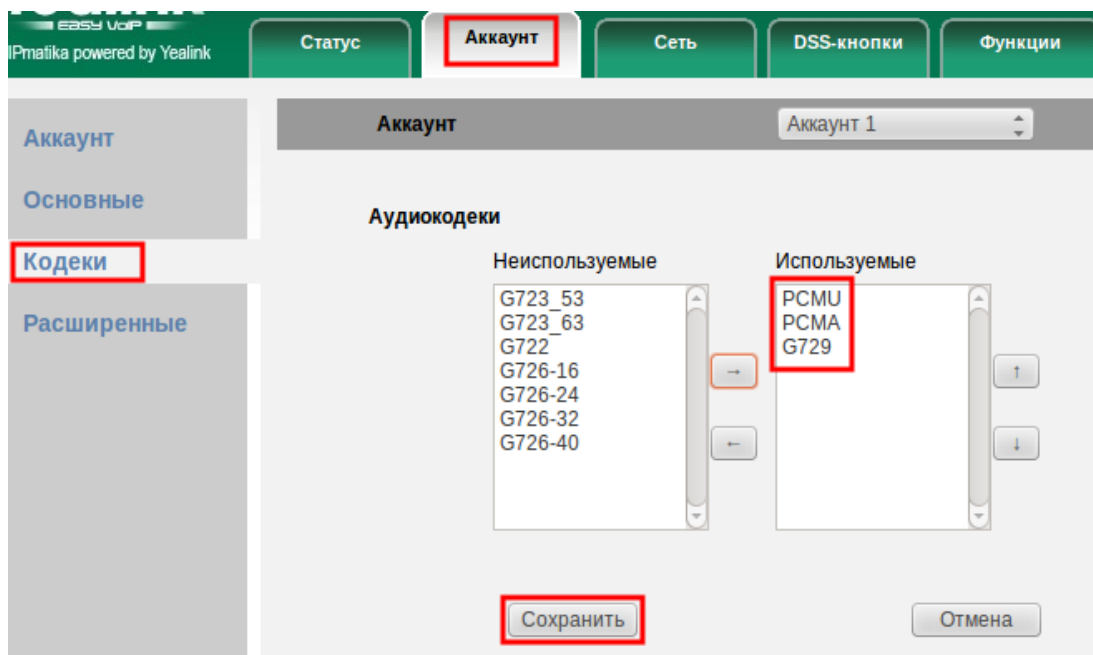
EASY VoIP
IPmatika powered by Yealink

Статус
Аккаунт
Сеть
DSS-кнопки
Функции

Аккаунт
Основные
Кодеки
Расширенные

Аккаунт
Аккаунт 1

Аудиокодеки

Неиспользуемые
G723_53
G723_63
G722
G726-16
G726-24
G726-32
G726-40

→
←

Используемые
PCMU
PCMA
G729

↑
↓

Сохранить
Отмена